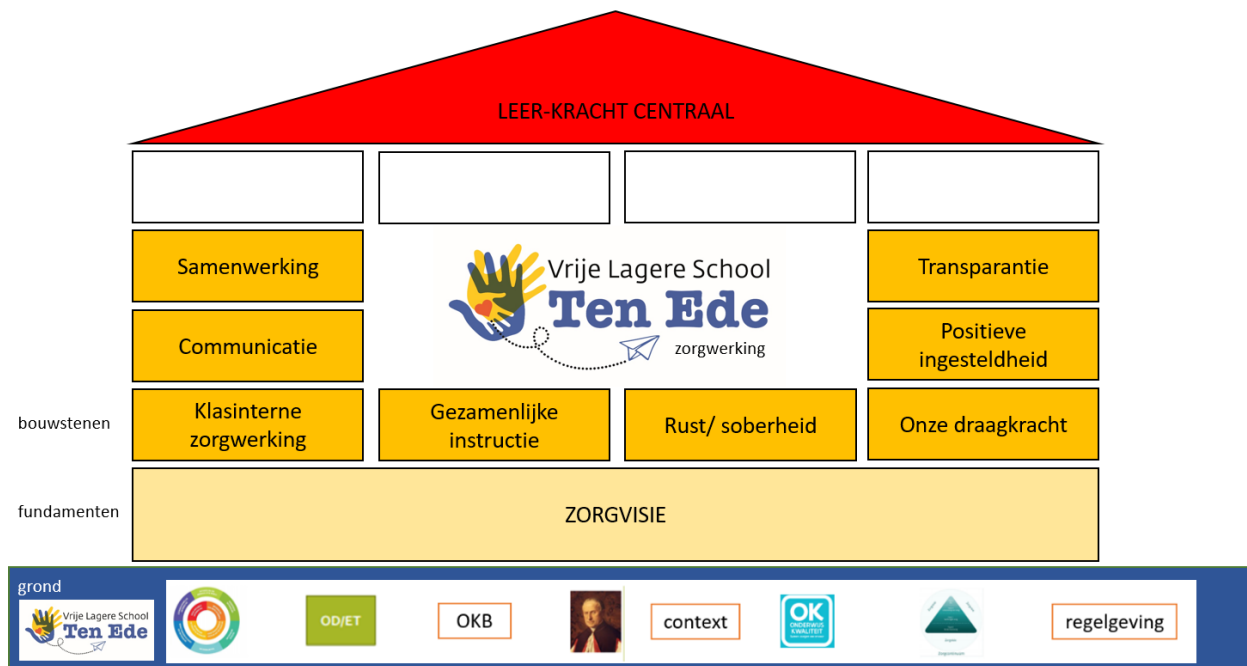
LEER-KRACHT CENTRAAL

Samenwerking

Communicatie

Vrije Lagere School
Ten Ede
zorgwerking

Transparantie

Positieve ingesteldheid

bouwstenen

Klasinterne zorgwerking

Gezamenlijke instructie

Rust/ soberheid

Onze draagkracht

fundamenten

ZORGVISIE

grond

Vrije Lagere School
Ten Ede

OD/ET

OKB

context

OK ONDERWIJS KWALITEIT

regelgeving